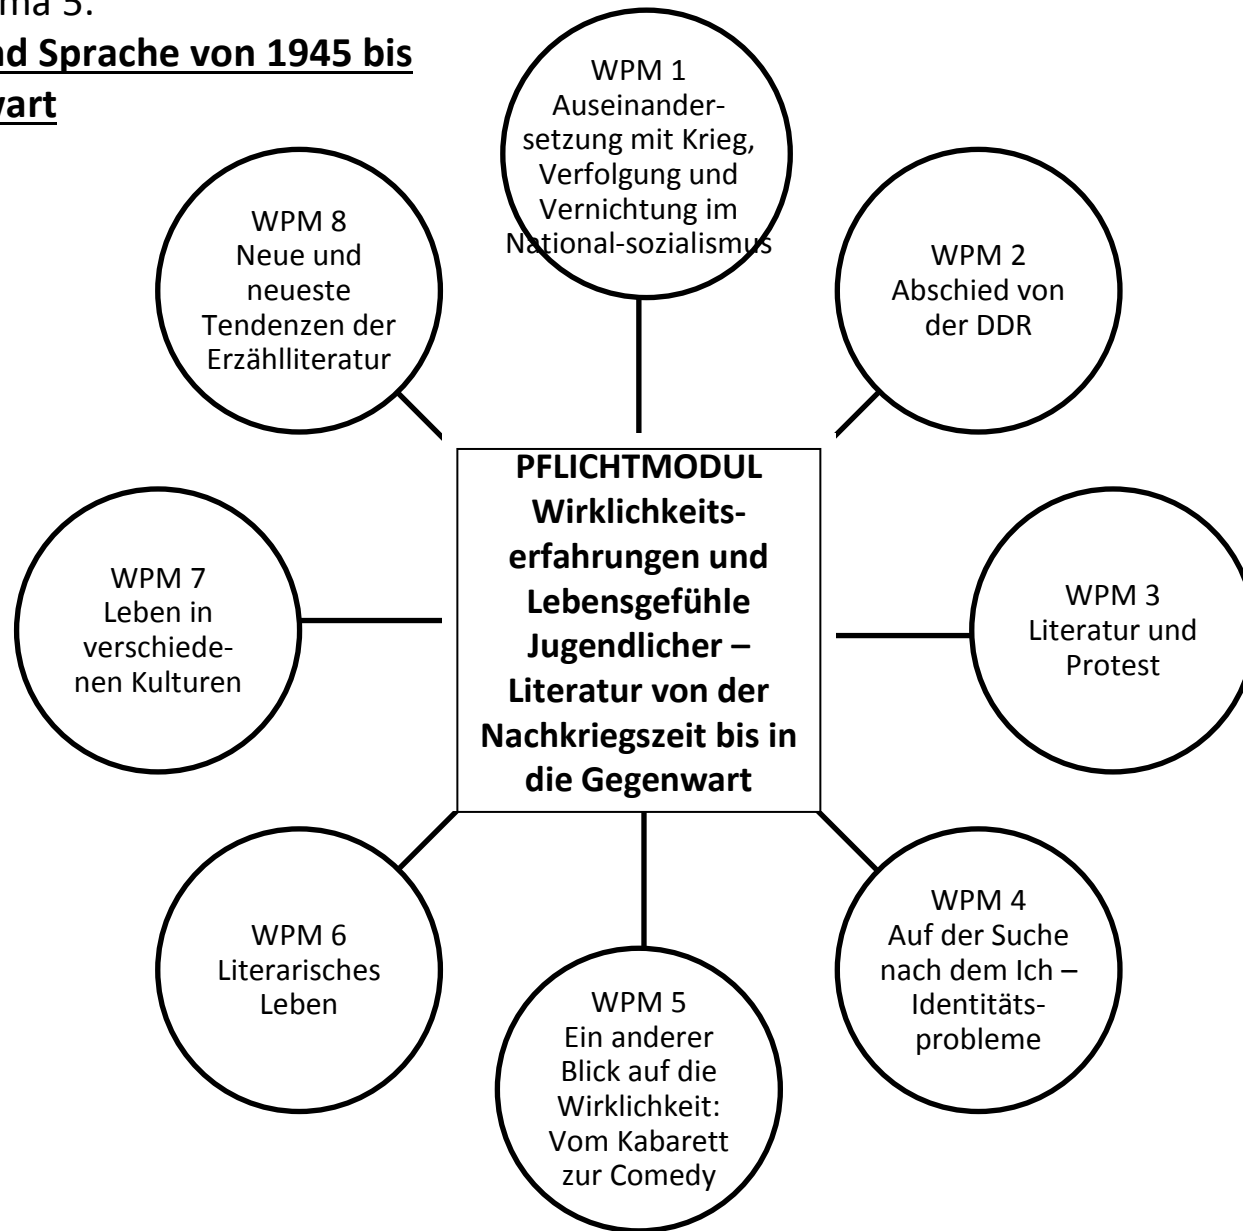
ma 5:
nd Sprache von 1945 bis
wart

WPM 1
Auseinandersetzung mit Krieg, Verfolgung und Vernichtung im National-sozialismus

WPM 8
Neue und neueste Tendenzen der Erzählliteratur

WPM 2
Abschied von der DDR

PFLICHTMODUL
Wirklichkeitserfahrungen und Lebensgefühle Jugendlicher – Literatur von der Nachkriegszeit bis in die Gegenwart

WPM 7
Leben in verschiedenen Kulturen

WPM 3
Literatur und Protest

WPM 6
Literarisches Leben

WPM 5
Ein anderer Blick auf die Wirklichkeit: Vom Kabarett zur Comedy

WPM 4
Auf der Suche nach dem Ich – Identitätsprobleme